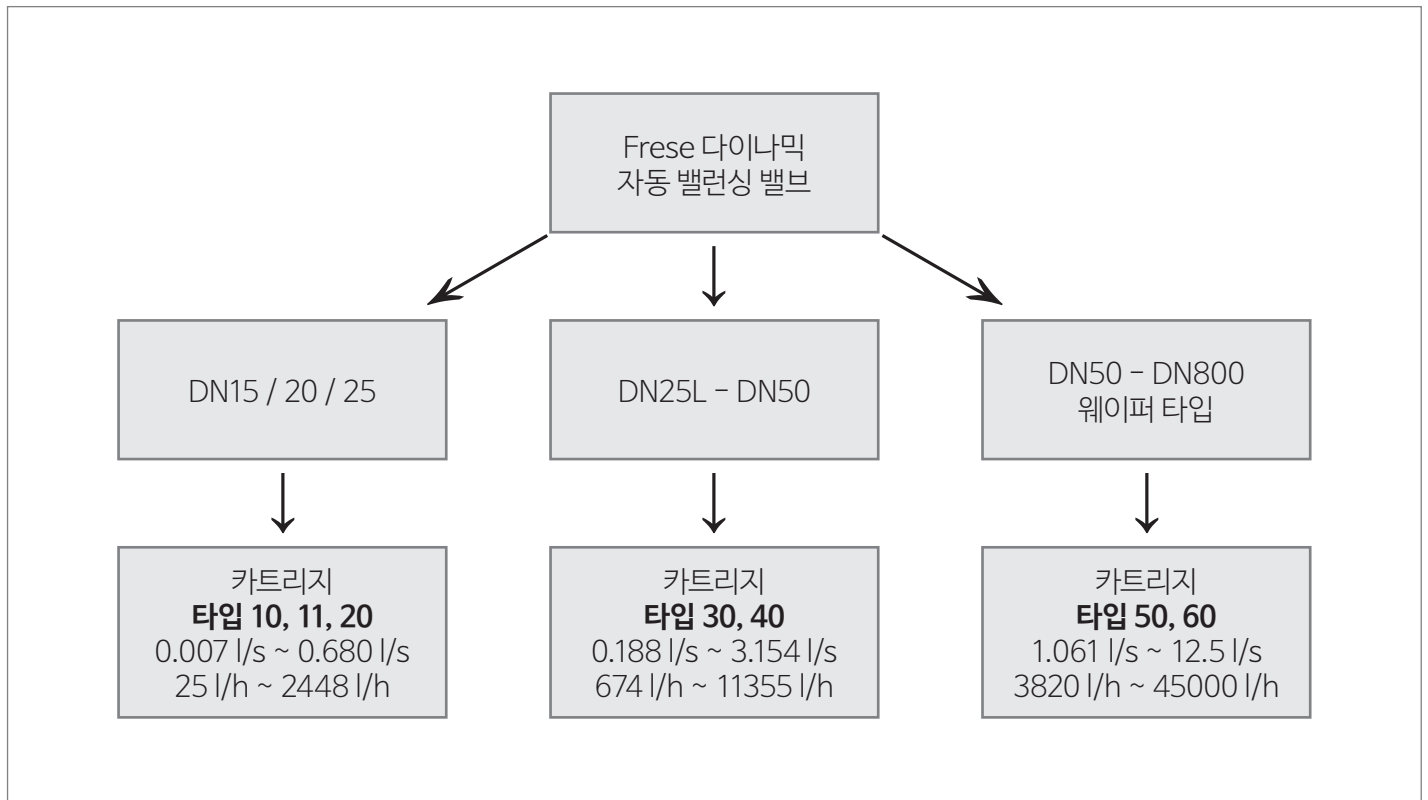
Frese 다이나믹
자동 밸런싱 밸브

DN15 / 20 / 25

DN25L – DN50

DN50 – DN800
웨이퍼 타입

카트리지
**타입 10, 11, 20**
0.007 l/s ~ 0.680 l/s
25 l/h ~ 2448 l/h

카트리지
**타입 30, 40**
0.188 l/s ~ 3.154 l/s
674 l/h ~ 11355 l/h

카트리지
**타입 50, 60**
1.061 l/s ~ 12.5 l/s
3820 l/h ~ 45000 l/h